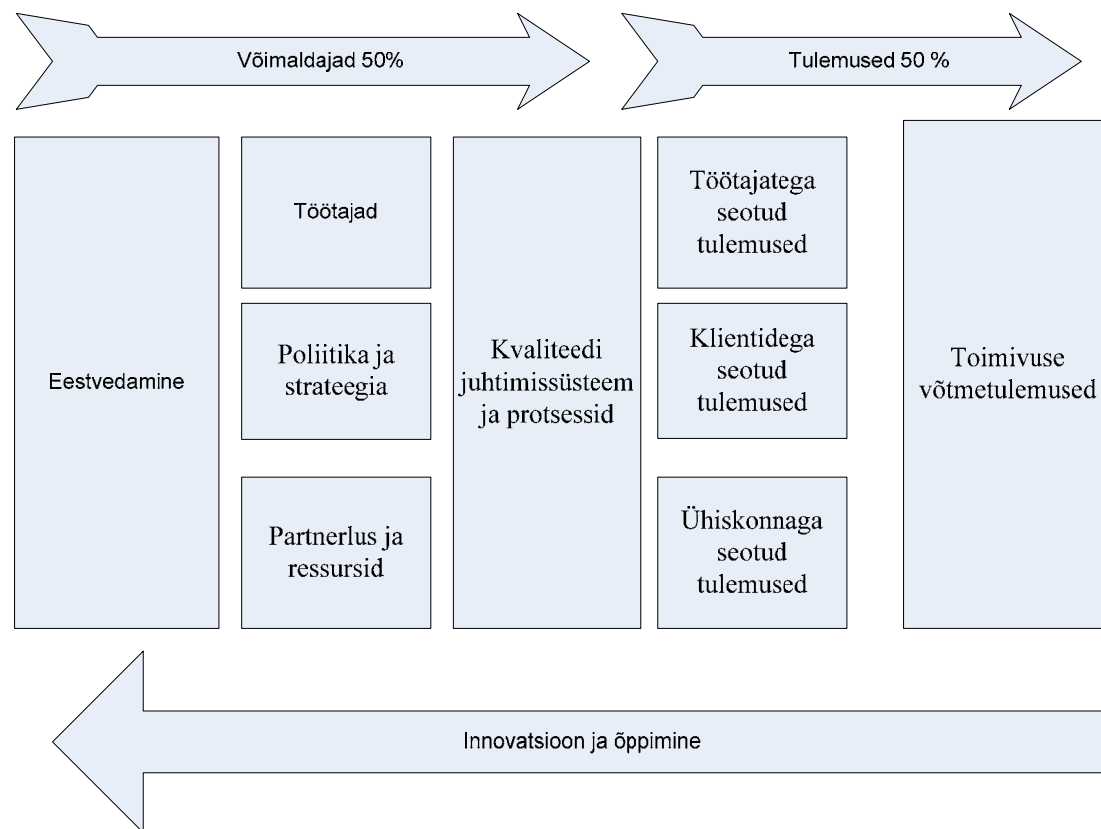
Võimaldajad 50%

Tulemused 50 %

Eestvedamine

Töötajad

Poliitika ja strateegia

Partnerlus ja ressursid

Kvaliteedi juhtimissüsteem ja protsessid

Töötajatega seotud tulemused

Klientidega seotud tulemused

Ühiskonnaga seotud tulemused

Toimivuse võtmetulemused

Innovatsioon ja õppimine